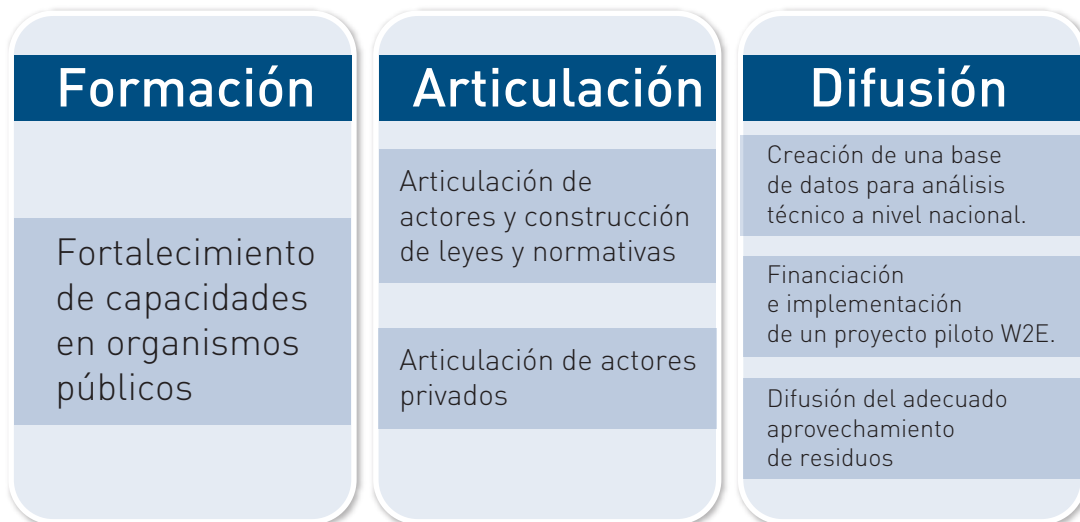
Formación

Fortalecimiento de capacidades en organismos públicos

Articulación

Articulación de actores y construcción de leyes y normativas

Articulación de actores privados

Difusión

Creación de una base de datos para análisis técnico a nivel nacional.

Financiación e implementación de un proyecto piloto W2E.

Difusión del adecuado aprovechamiento de residuos